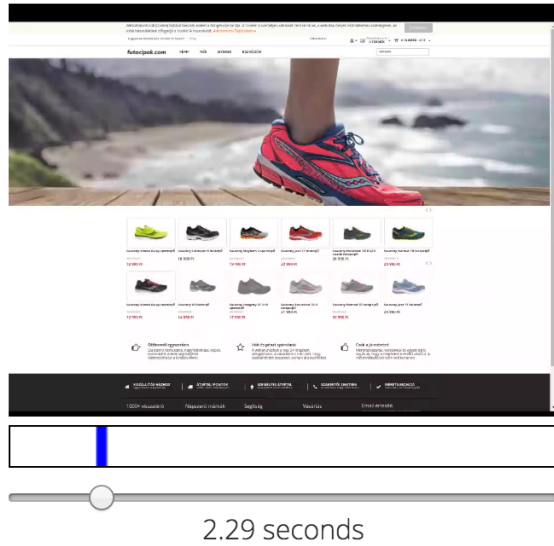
futocipok.com

NŐI

FÉRFI

GYEREK

KIEGÉSZÍTŐK

12 990 Ft

18 990 Ft

14 990 Ft

22 990 Ft

20 990 Ft

24 990 Ft

12 990 Ft

14 990 Ft

12 990 Ft

12 990 Ft

14 990 Ft

Ingyenes szállítás

1000+ vásárló

Népszerű márkák

Segítség

Vásárlás

Email értesítő

2.29 seconds